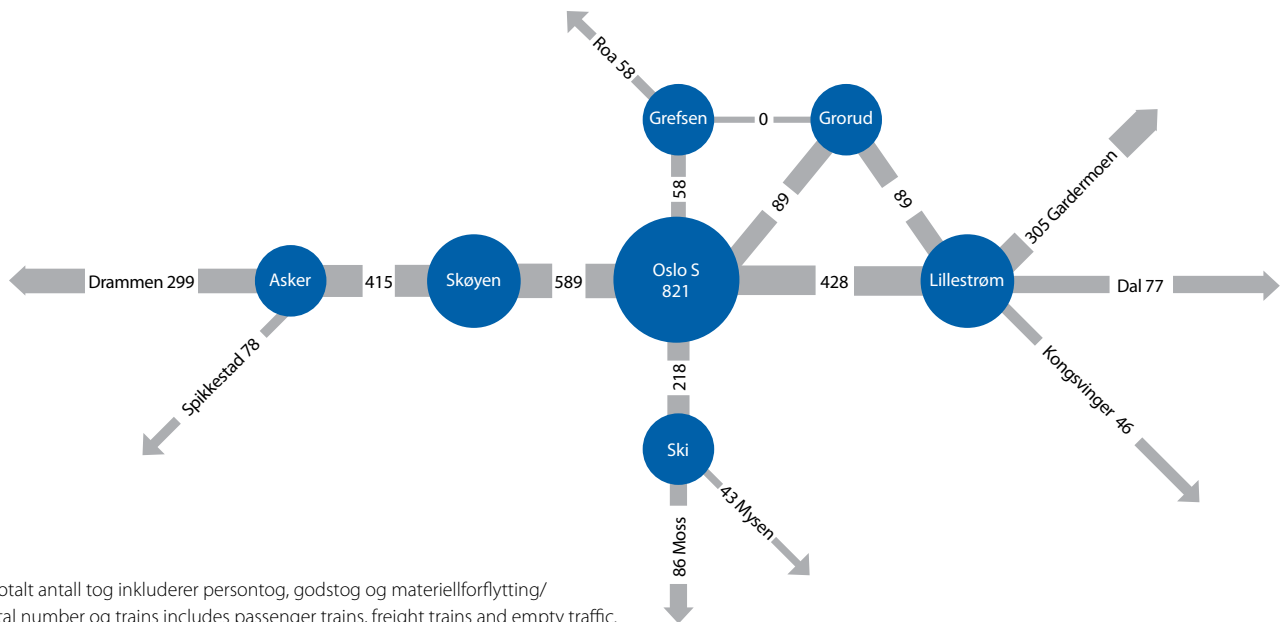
Roa 58

Grefsen

0

Grorud

58

89

89

305 Gardermoen

Drammen 299

Asker

415

Skøyen

589

Oslo S
821

428

Lillestrøm

Dal 77

Spikkestad 78

218

Kongsvinger 46

Ski

86 Moss

43 Mysen

otalt antall tog inkluderer persontog, godstog og materiellforflytting/
ral number og trains includes passenger trains, freight trains and empty traffic.